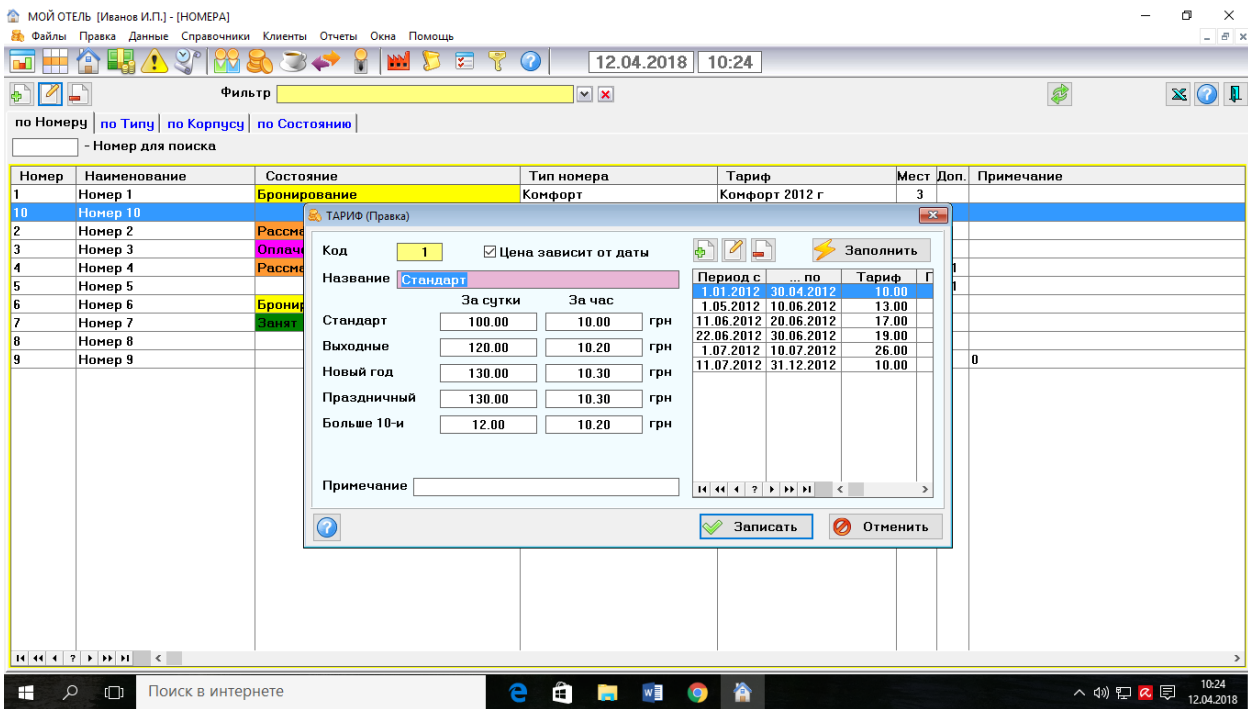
МОЙ ОТЕЛЬ [Иванов И.П.] - [НОМЕРА]
Файлы Правка Данные Справочники Клиенты Отчеты Окна Помощь

12.04.2018 10:24

Фильтр

по Номеру | по Типу | по Корпусу | по Состоянию

- Номер для поиска

| Номер | Наименование | Состояние | Тип номера | Тариф | Мест | Доп. | Примечание |
|---|---|---|---|---|---|---|---|
| 1 | Номер 1 | Бронирование | Комфорт | Комфорт 2012 г | 3 | | |
| 10 | Номер 10 | | | | | | |
| 2 | Номер 2 | Рассмо | | | | | |
| 3 | Номер 3 | Оплач | | | | | |
| 4 | Номер 4 | Рассмо | | | | 1 | |
| 5 | Номер 5 | | | | | 1 | |
| 6 | Номер 6 | Бронир | | | | | |
| 7 | Номер 7 | Занят | | | | | |
| 8 | Номер 8 | | | | | | |
| 9 | Номер 9 | | | | | | 0 |

ТАРИФ (Правка)

Код 1 Цена зависит от даты
Заполнить

Название Стандарт

| | За сутки | За час | |
|---|---|---|---|
| Стандарт | 100.00 | 10.00 | грн |
| Выходные | 120.00 | 10.20 | грн |
| Новый год | 130.00 | 10.30 | грн |
| Праздничный | 130.00 | 10.30 | грн |
| Больше 10-и | 12.00 | 10.20 | грн |

| Период с | ... по | Тариф | Г |
|---|---|---|---|
| 1.01.2012 | 30.04.2012 | 10.00 | |
| 1.05.2012 | 10.06.2012 | 13.00 | |
| 11.06.2012 | 20.06.2012 | 17.00 | |
| 22.06.2012 | 30.06.2012 | 19.00 | |
| 1.07.2012 | 10.07.2012 | 26.00 | |
| 11.07.2012 | 31.12.2012 | 10.00 | |

Примечание

Записать Отменить

Поиск в интернете

10:24
12.04.2018